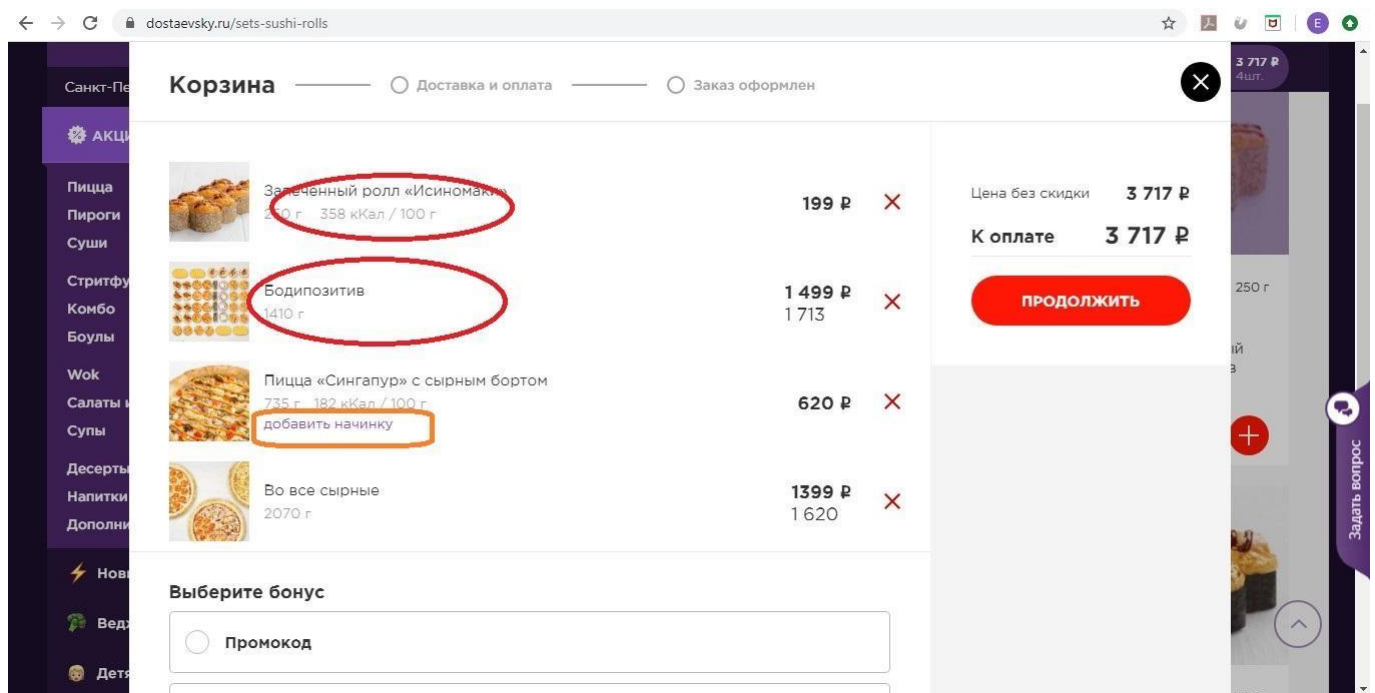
dostaevsky.ru/sets-sushi-rolls

Санкт-Пе

АКЦИ

Пицца
Пироги
Суши

Стритфу
Комбо
Боулы

Wok
Салаты и
Супы

Десерты
Напитки
Дополни

Нов
Вед
Детя

3 717 ₽
4шт.

Корзина — Доставка и оплата — Заказ оформлен

Запеченный ролл «Исиномаки»
2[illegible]0 г 358 кКал / 100 г
199 ₽

Бодипозитив
1410 г
1 499 ₽
1 713

Пицца «Сингапур» с сырным бортом
735 г 182 кКал / 100 г
добавить начинку
620 ₽

Во все сырные
2070 г
1399 ₽
1 620

Цена без скидки 3 717 ₽
К оплате 3 717 ₽
ПРОДОЛЖИТЬ

Выберите бонус
Промокод

250 г
ий
в

Задать вопрос